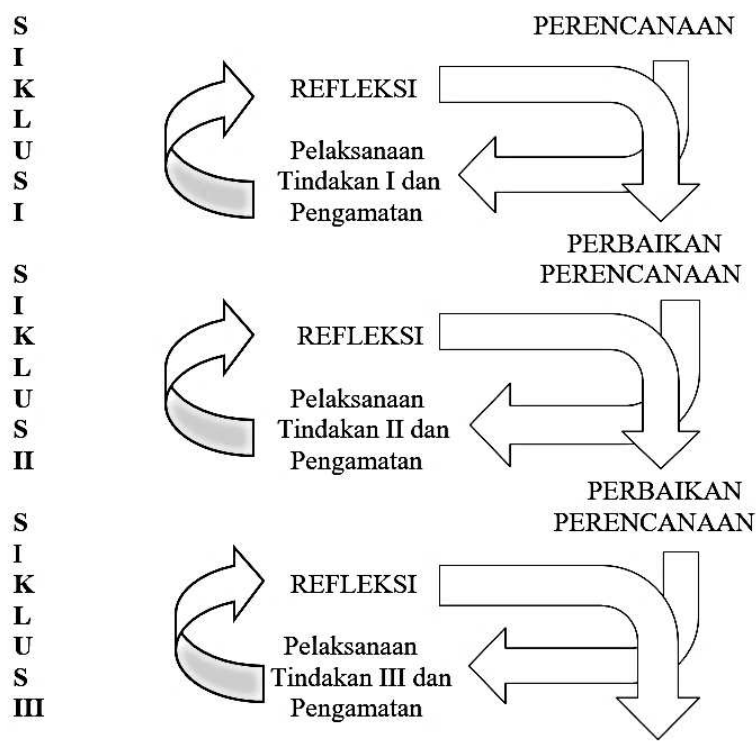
S
I
K
L
U
S
I

PERENCANAAN

REFLEKSI

Pelaksanaan Tindakan I dan Pengamatan

PERBAIKAN PERENCANAAN

S
I
K
L
U
S
II

REFLEKSI

Pelaksanaan Tindakan II dan Pengamatan

PERBAIKAN PERENCANAAN

S
I
K
L
U
S
III

REFLEKSI

Pelaksanaan Tindakan III dan Pengamatan